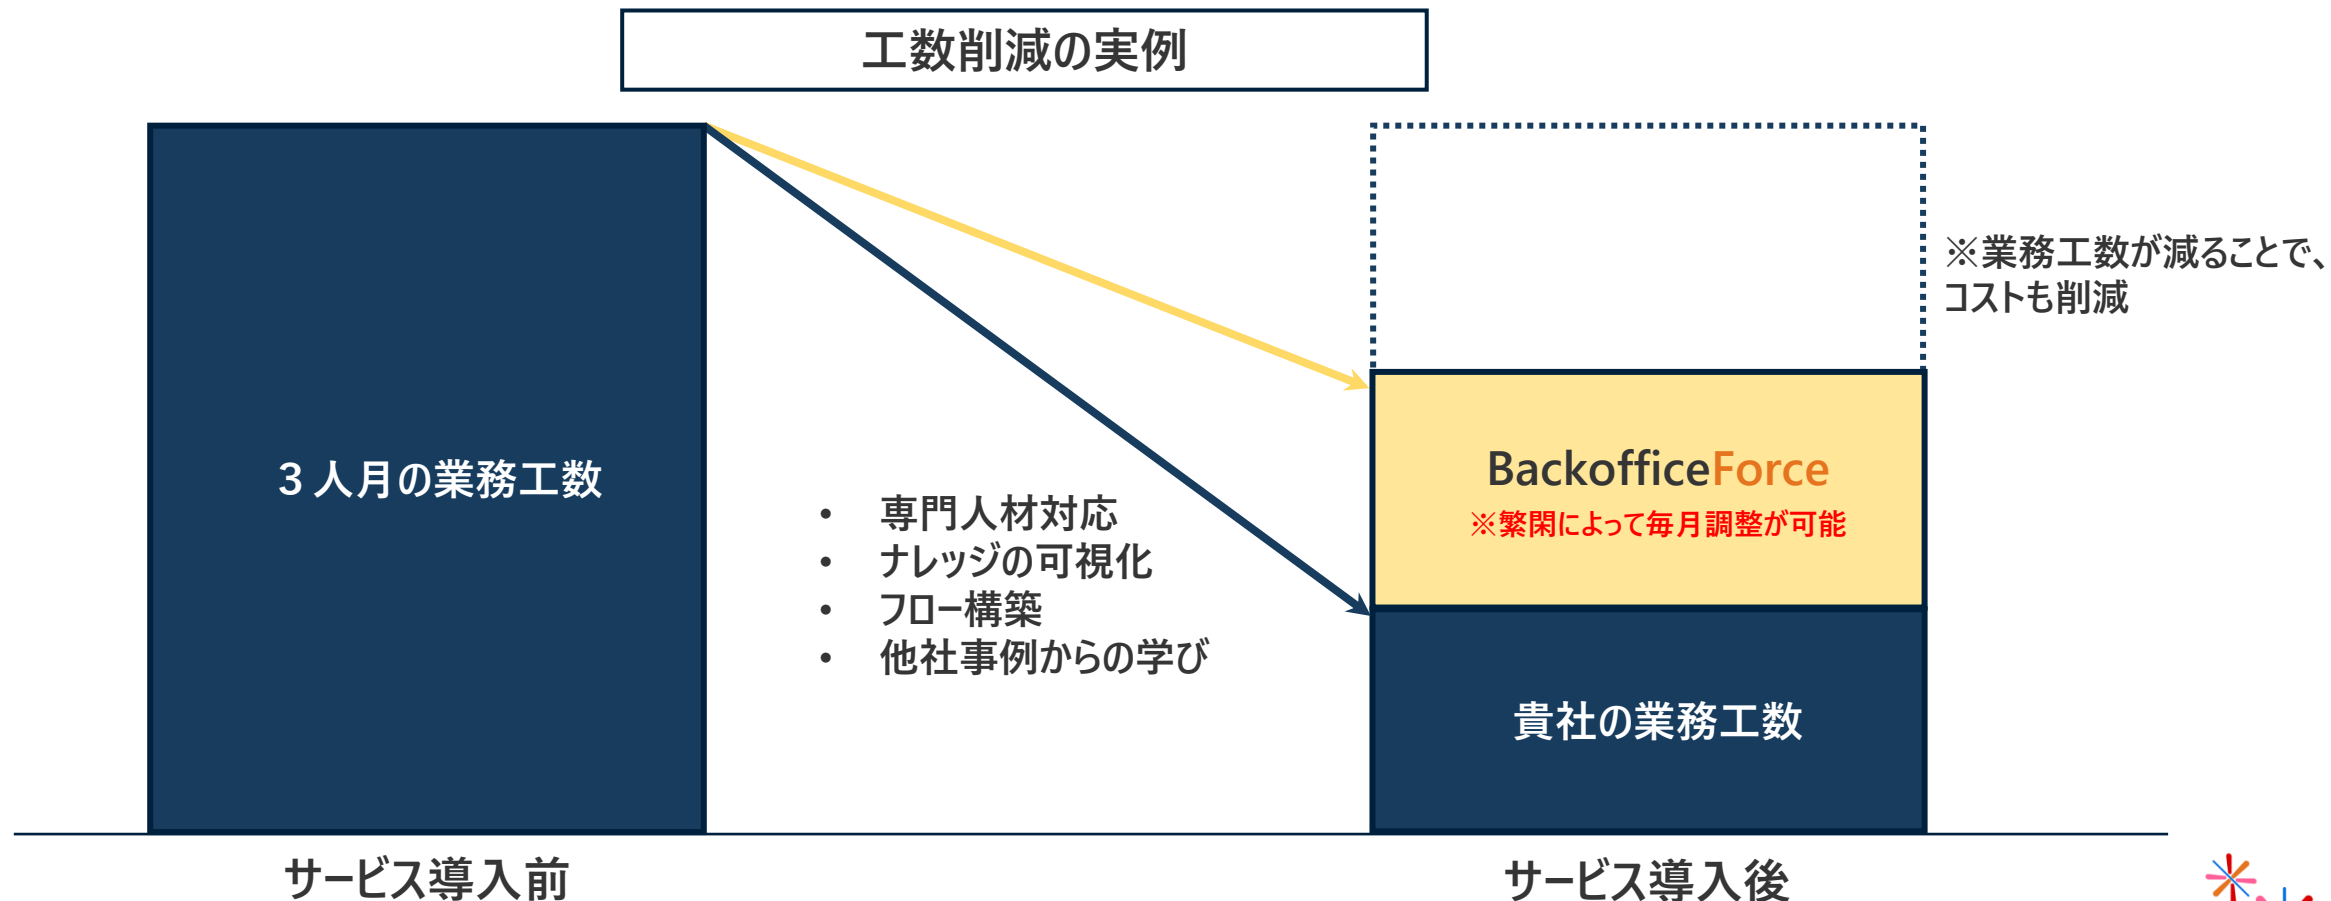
工数削減の実例

3人月の業務工数

• 専門人材対応
• ナレッジの可視化
• フロー構築
• 他社事例からの学び

※業務工数が減ることで、コストも削減

BackofficeForce
※繁閑によって毎月調整が可能

貴社の業務工数

サービス導入前

サービス導入後